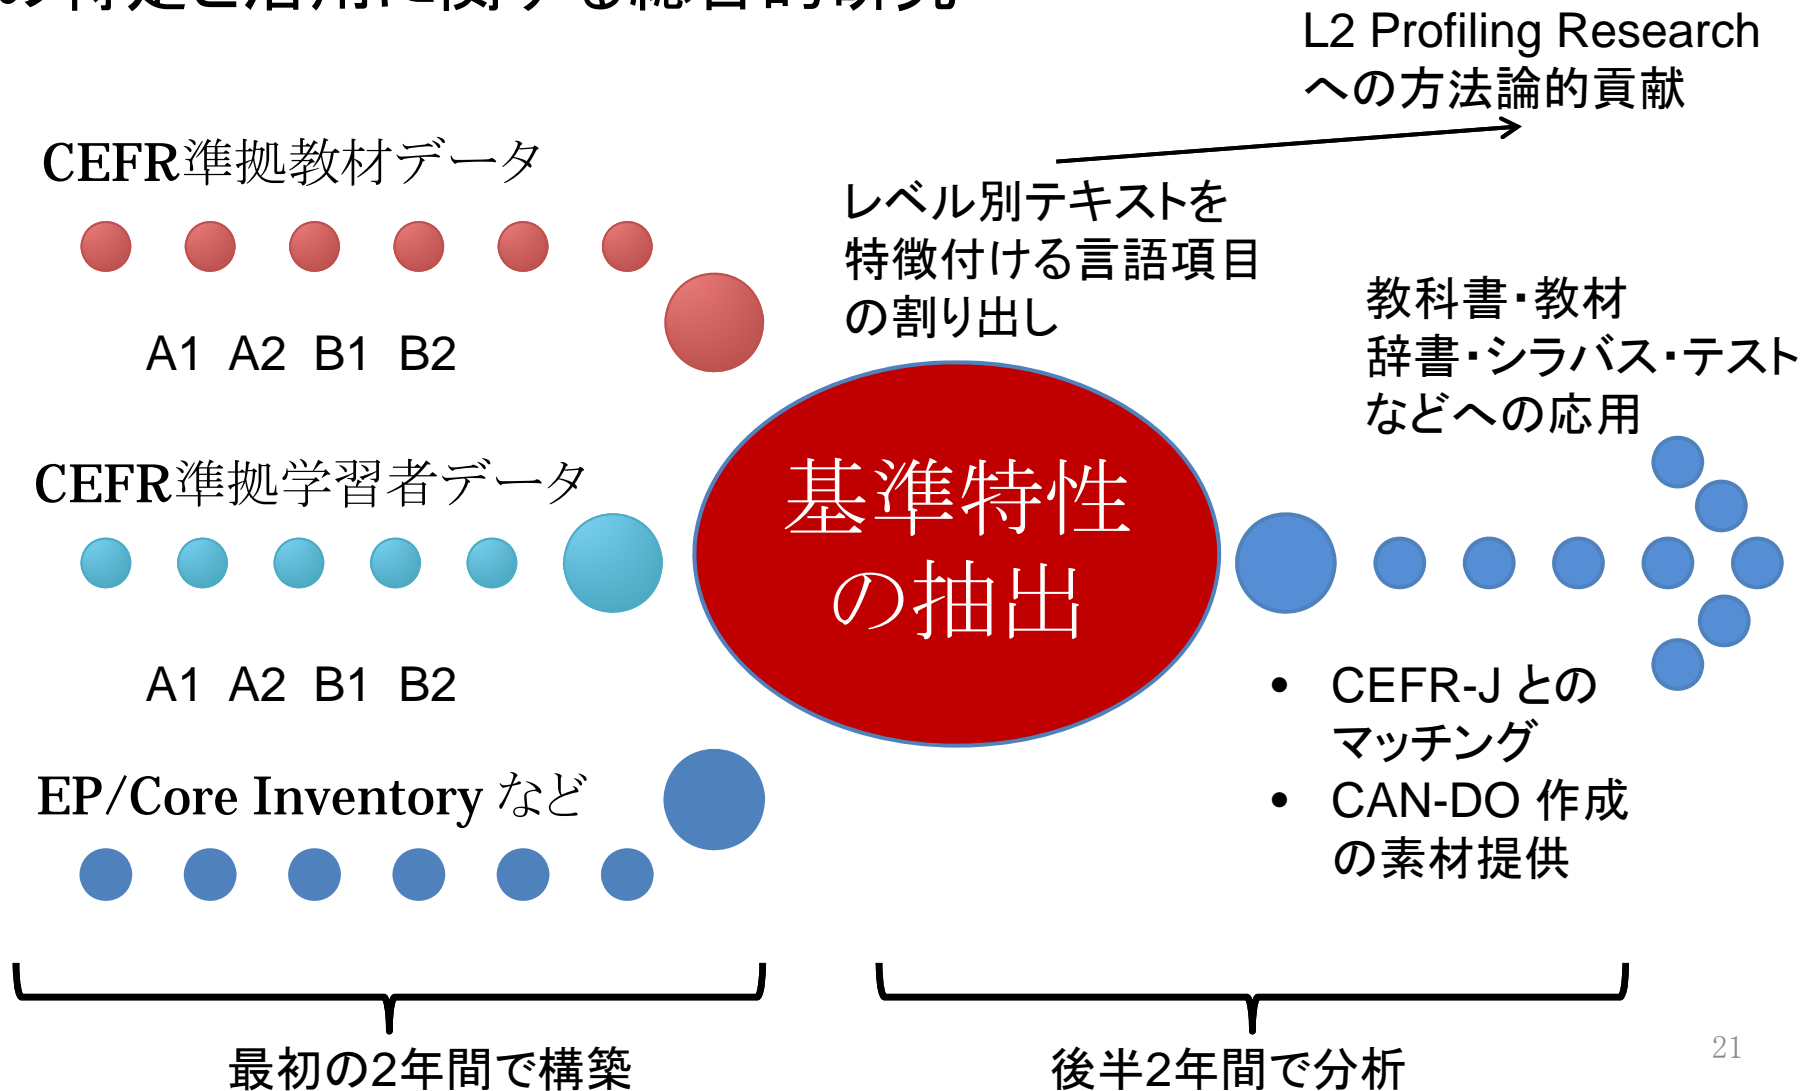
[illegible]

L2 Profiling Research への方法論的貢献

CEFR準拠教材データ

A1 A2 B1 B2

レベル別テキストを特徴付ける言語項目の割り出し

教科書・教材
辞書・シラバス・テスト
などへの応用

CEFR準拠学習者データ

基準特性の抽出

A1 A2 B1 B2

- CEFR-J とのマッチング
- CAN-DO 作成の素材提供

EP/Core Inventory など

最初の2年間で構築

後半2年間で分析

21